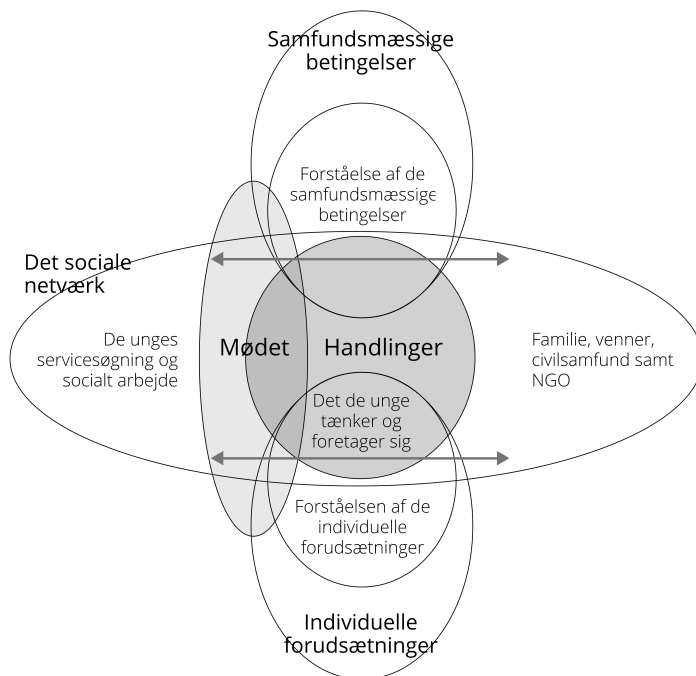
Samfundsmæssige betingelser

Forståelse af de samfundsmæssige betingelser

Det sociale netværk

De unges servicesøgning og socialt arbejde

Mødet

Handlinger

Familie, venner, civilsamfund samt NGO

Det de unge tænker og foretager sig

Forståelsen af de individuelle forudsætninger

Individuelle forudsætninger